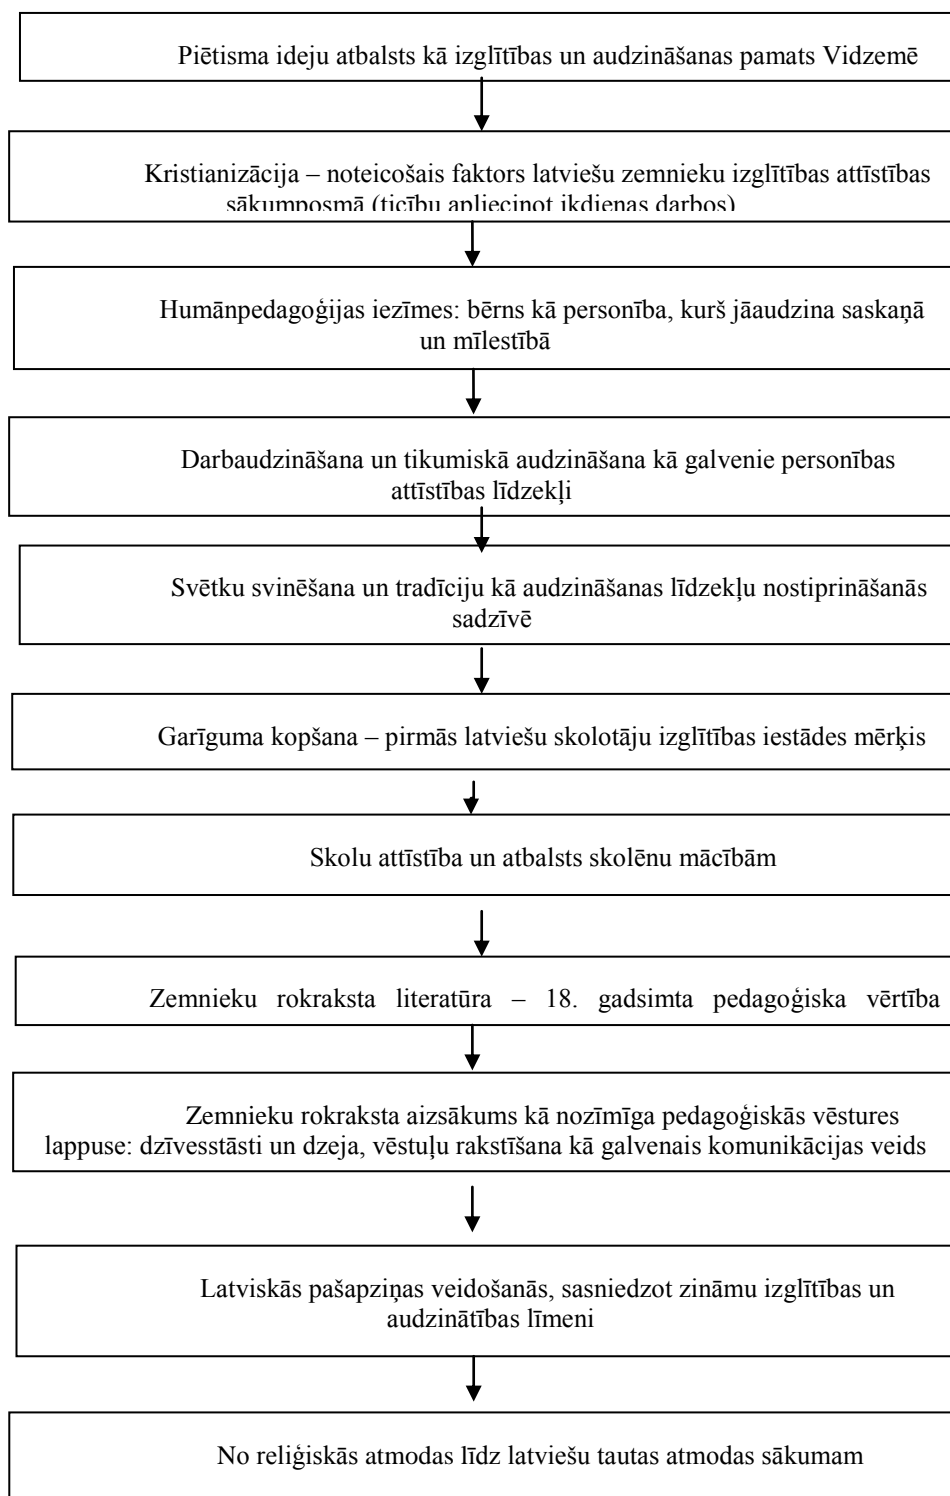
Piētisma ideju atbalsts kā izglītības un audzināšanas pamats Vidzemē

Kristianizācija – noteicošais faktors latviešu zemnieku izglītības attīstības sākumposmā (ticību apliecinot ikdienas darbos)

Humānpedagoģijas iezīmes: bērns kā personība, kurš jāaudzina saskaņā un mīlestībā

Darbaudzināšana un tikumiskā audzināšana kā galvenie personības attīstības līdzekļi

Svētku svinēšana un tradīciju kā audzināšanas līdzekļu nostiprināšanās sadzīvē

Garīguma kopšana – pirmās latviešu skolotāju izglītības iestādes mērķis

Skolu attīstība un atbalsts skolēnu mācībām

Zemnieku rokraksta literatūra – 18. gadsimta pedagoģiska vērtība

Zemnieku rokraksta aizsākums kā nozīmīga pedagoģiskās vēstures lappuse: dzīvesstāsti un dzeja, vēstuļu rakstīšana kā galvenais komunikācijas veids

Latviskās pašapziņas veidošanās, sasniedzot zināmu izglītības un audzinātības līmeni

No reliģiskās atmodas līdz latviešu tautas atmodas sākumam